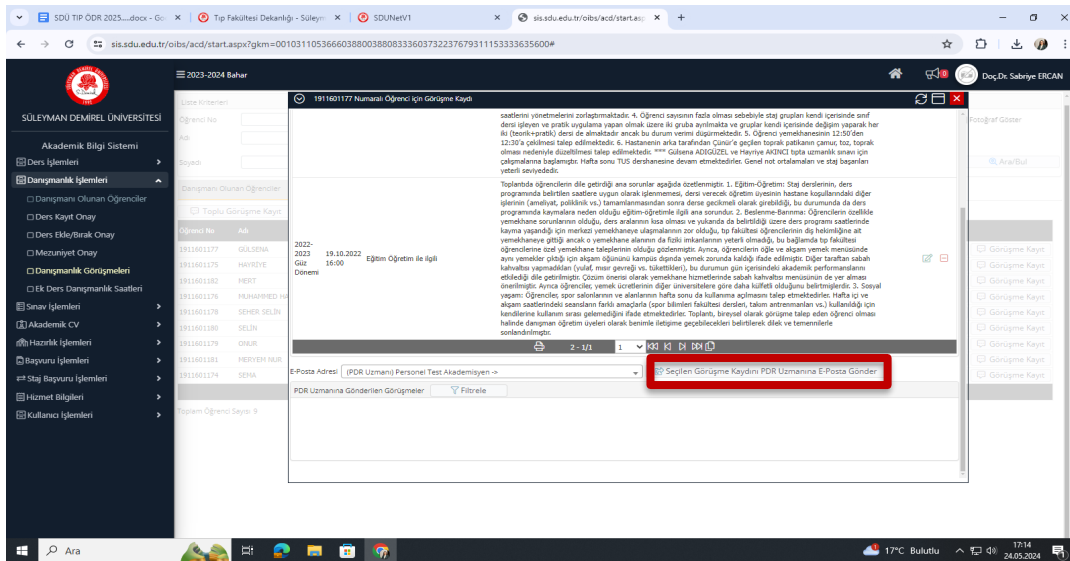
SDÜ TIP ÖDR 2025....docx - Go | Tıp Fakültesi Dekanlığı - Süleym | SDUNetV1 | sis.sdu.edu.tr/oibs/acd/start.asp | +

sis.sdu.edu.tr/oibs/acd/start.aspx?gkm=001031105366603880038808333603732237679311153333635600#

SÜLEYMAN DEMİREL ÜNİVERSİTESİ

Akademik Bilgi Sistemi

Ders İşlemleri
Danışmanlık İşlemleri
Danışmanı Olunan Öğrenciler
Ders Kayıt Onay
Ders Ekle/Bırak Onay
Mezuniyet Onay
Danışmanlık Görüşmeleri
Ek Ders Danışmanlık Saatleri
Sınav İşlemleri
Akademik CV
Hazırlık İşlemleri
Başvuru İşlemleri
Staj Başvuru İşlemleri
Hizmet Bilgileri
Kullanıcı İşlemleri

2023-2024 Bahar

Doç.Dr. Sabriye ERCAN

Liste Kriterleri
Öğrenci No
Adı
Soyadı
Danışmanı Olunan Öğrenciler
Toplu Görüşme Kaydı
Öğrenci No | Adı
1911601177 GÜLSENA
1911601175 HAYRİYE
1911601182 MERT
1911601176 MUHAMMED HA
1911601178 SEHER SELİN
1911601180 SELİN
1911601179 ONUR
1911601181 MERYEM NUR
1911601174 SEHA
Toplam Öğrenci Sayısı: 9

Fotoğraf Göster
Ara/Bul
Görüşme Kayıt

1911601177 Numaralı Öğrenci için Görüşme Kaydı

saatlerini yönetmelerini zorlaştırmaktadır. 4. Öğrenci sayısının fazla olması sebebiyle staj grupları kendi içerisinde sınıf dersi işleyen ve pratik uygulama yapan olmak üzere iki gruba ayrılmakta ve gruplar kendi içerisinde değişim yaparak her iki (teorik+pratik) dersi de almaktadır ancak bu durum verimi düşürmektedir. 5. Öğrenci yemekhanesinin 12:50'den 12:30'a çekilmesi talep edilmektedir. 6. Hastanenin arka tarafından Çünür'e geçilen toprak patikanın çamur, toz, toprak olması nedeniyle düzeltilmesi talep edilmektedir. *** Gülsena ADIGÜZEL ve Hayriye AKINCI tıpta uzmanlık sınavı için çalışmalarına başlamıştır. Hafta sonu TUS dershanesine devam etmektedirler. Genel not ortalamaları ve staj başarıları yeterli seviyededir.

| 2022-2023 Güz Dönemi | 19.10.2022 16:00 | Eğitim Öğretim ile ilgili | Toplantıda öğrencilerin dile getirdiği ana sorunlar aşağıda özetlenmiştir. 1. Eğitim-Öğretim: Staj derslerinin, ders programında belirtilen saatlere uygun olmak üzere, dersi verecek öğretim üyesinin hastane koşullarındaki diğer işlerinin (ameliyat, poliklinik vs.) tamamlanmasından sonra derse gecikmeli olarak girebildiği, bu durumunda da ders programında kayma olduğu eğitim-öğretimle ilgili ana sorundur. 2. Beslenme-Barınma: Öğrencilerin özellikle yemekhane sorunlarının olduğu, ders aralarının kısa olması ve yukarıda da belirtildiği gibi ders programı saatlerinde kayma yaşandığı için merkezi yemekhaneye ulaşmalarının zor olduğu, tıp fakültesi öğrencilerinin diş hekimliğine ait yemekhaneye gittiği ancak o yemekhane alanının da fiziki imkanlarının yeterli olmadığı, bu bağlamda tıp fakültesi öğrencilerine özel yemekhane taleplerinin olduğu gözlenmiştir. Ayrıca, öğrencilerin öğle ve akşam yemek menüsünde aynı yemekler çıktığı için akşam öğününü kampüs dışında yemek zorunda kaldığı ifade edilmiştir. Diğer taraftan sabah kahvaltısı yapmadıkları (yulaf, mısır gevreği vs. tükettikleri), bu durumun gün içerisindeki akademik performanslarını etkilediği dile getirilmiştir. Çözüm önerisi olarak yemekhane hizmetlerinde sabah kahvaltısı menüsünün de yer alması önerilmiştir. Ayrıca öğrenciler, yemek ücretlerinin diğer üniversitelere göre daha külfetli olduğunu belirtmişlerdir. 3. Sosyal yaşam: Öğrenciler, spor salonlarının ve alanlarının hafta sonu da kullanıma açılmasını talep etmektedirler. Hafta içi ve akşam saatlerindeki seansların farklı amaçlarla (spor bilimleri fakültesi dersleri, talım antrenmanları vs.) kullanıldığı için kendilerine kullanım sırası gelemediğini ifade etmektedirler. Toplantı, bireysel olarak görüşme talep eden öğrenci olması halinde danışman öğretim üyeleri olarak benimle iletişime geçebilecekleri belirtilerek dilek ve temennilerle sonlandırılmıştır. |

2 - 1/1 | 1

E-Posta Adresi (PDR Uzmanı) Personel Test Akademisyen ->
Seçilen Görüşme Kaydını PDR Uzmanına E-Posta Gönder
PDR Uzmanına Gönderilen Görüşmeler | Filtrele

Ara
17°C Bulutlu
17:14
24.05.2024